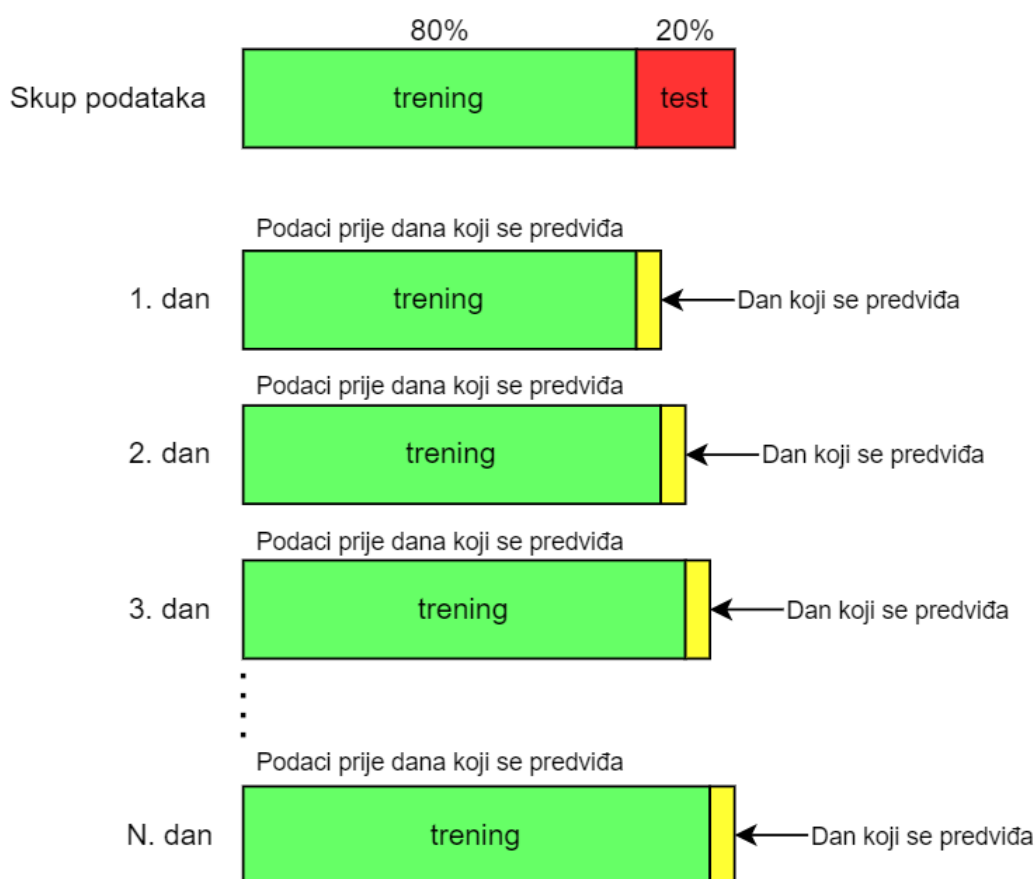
80%

20%

Skup podataka

trening

test

Podaci prije dana koji se predviđa

1. dan

trening

Dan koji se predviđa

Podaci prije dana koji se predviđa

2. dan

trening

Dan koji se predviđa

Podaci prije dana koji se predviđa

3. dan

trening

Dan koji se predviđa

Podaci prije dana koji se predviđa

N. dan

trening

Dan koji se predviđa